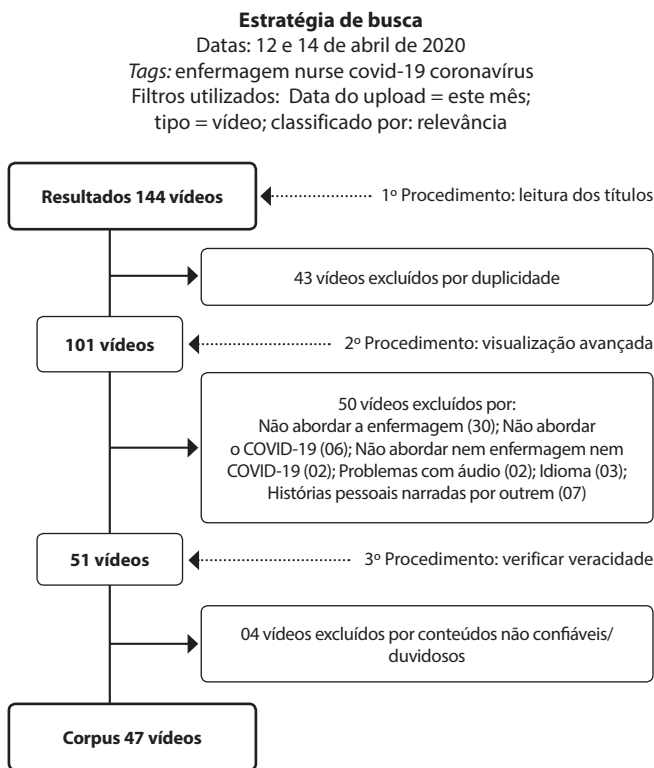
**Estratégia de busca**
Datas: 12 e 14 de abril de 2020
*Tags:* enfermagem nurse covid-19 coronavírus
Filtros utilizados: Data do upload = este mês; tipo = vídeo; classificado por: relevância

**Resultados 144 vídeos**

1º Procedimento: leitura dos títulos

43 vídeos excluídos por duplicidade

**101 vídeos**

2º Procedimento: visualização avançada

50 vídeos excluídos por: Não abordar a enfermagem (30); Não abordar o COVID-19 (06); Não abordar nem enfermagem nem COVID-19 (02); Problemas com áudio (02); Idioma (03); Histórias pessoais narradas por outrem (07)

**51 vídeos**

3º Procedimento: verificar veracidade

04 vídeos excluídos por conteúdos não confiáveis/ duvidosos

**Corpus 47 vídeos**